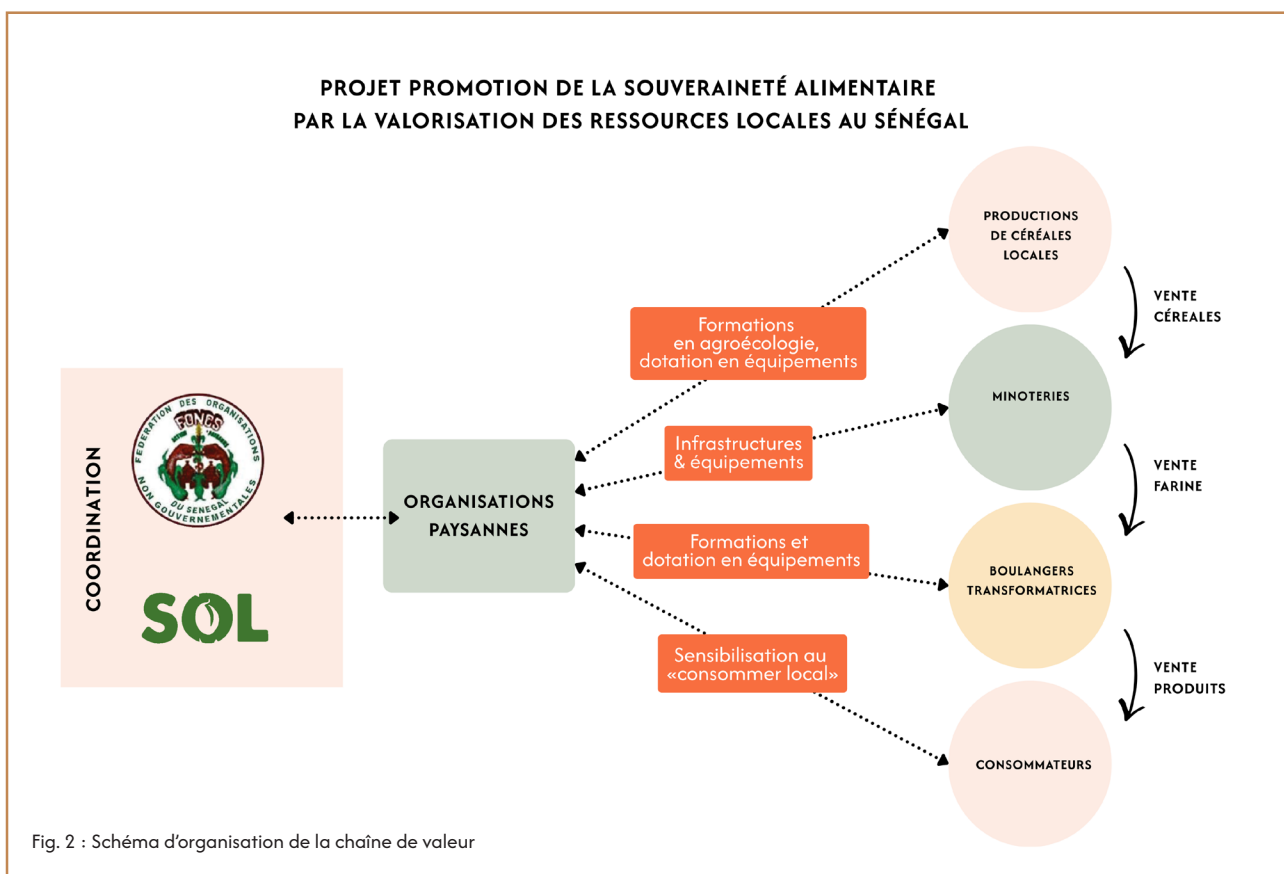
PROJET PROMOTION DE LA SOUVERAINETÉ ALIMENTAIRE
PAR LA VALORISATION DES RESSOURCES LOCALES AU SÉNÉGAL

COORDINATION

FEDERATION DES ORGANISATIONS NON GOUVERNEMENTALES DU SENEGAL
FONGS

SOL

ORGANISATIONS PAYSANNES

Formations en agroécologie, dotation en équipements

Infrastructures & équipements

Formations et dotation en équipements

Sensibilisation au «consommer local»

PRODUCTIONS DE CÉRÉALES LOCALES

VENTE CÉREALES

MINOTERIES

VENTE FARINE

BOULANGERS TRANSFORMATRICES

VENTE PRODUITS

CONSOMMATEURS

Fig. 2 : Schéma d'organisation de la chaîne de valeur